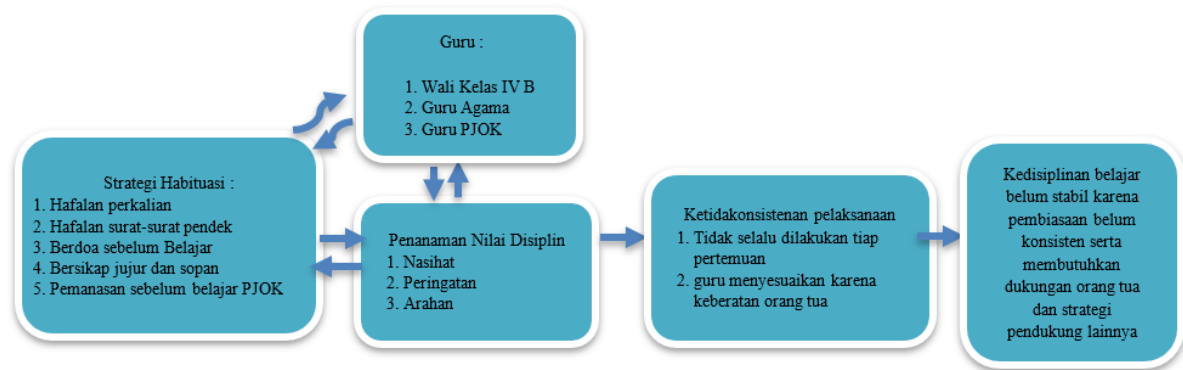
Guru :

1. Wali Kelas IV B
2. Guru Agama
3. Guru PJOK

Strategi Habituasi :
1. Hafalan perkalian
2. Hafalan surat-surat pendek
3. Berdoa sebelum Belajar
4. Bersikap jujur dan sopan
5. Pemanasan sebelum belajar PJOK

Penanaman Nilai Disiplin
1. Nasihat
2. Peringatan
3. Arahan

Ketidakkonsistenan pelaksanaan
1. Tidak selalu dilakukan tiap pertemuan
2. guru menyesuaikan karena keberatan orang tua

Kedisiplinan belajar belum stabil karena pembiasaan belum konsisten serta membutuhkan dukungan orang tua dan strategi pendukung lainnya